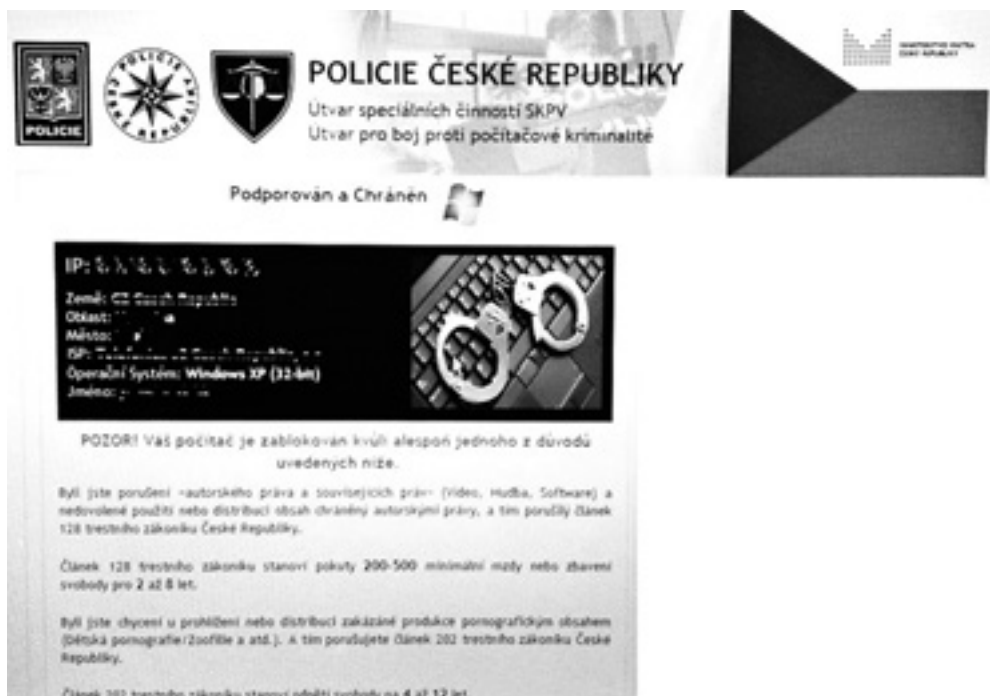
POLICIE

POLICIE ČESKÉ REPUBLIKY
Utvar speciálních činností SKPV
Utvar pro boj proti počítačové kriminalitě

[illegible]

Podporován a Chráněn

IP: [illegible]

Země: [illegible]
Oblast: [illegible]
Město: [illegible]
ISP: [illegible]
Operační Systém: Windows XP (32-bit)
Jméno: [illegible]

POZOR! Váš počítač je zablokován kvůli alespoň jednoho z důvodů uvedených níže.

Byli jste porušení «autorského práva a souvisejících práv» (Video, Hudba, Software) a nedovolené použití nebo distribuci obsah chráněný autorskými právy, a tím porušily článek 128 trestního zákoníku České Republiky.

Článek 128 trestního zákoníku stanoví pokuty 200-500 minimální mzdy nebo zbavení svobody pro 2 až 8 let.

Byli jste chyceni u prohlížení nebo distribuci zakázané produkce pornografickým obsahem (Dětská pornografie/Zoofilie a atd.). A tím porušujete článek 202 trestního zákoníku České Republiky.

Článek 202 trestního zákoníku stanoví odnětí svobody na 4 až 12 let.